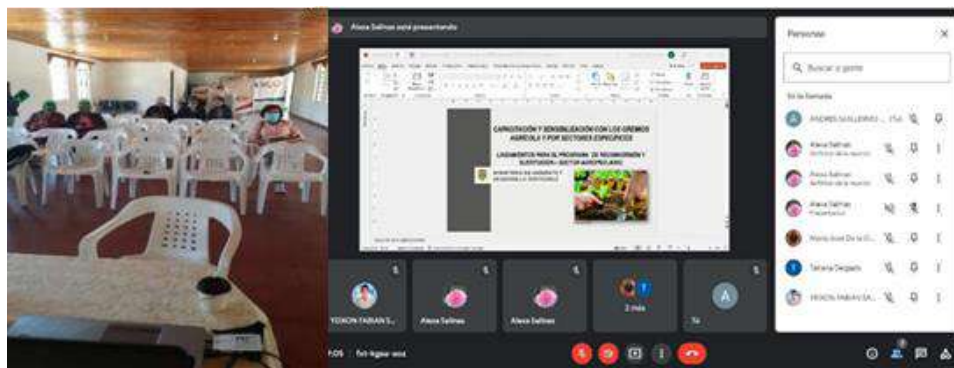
Alexa Salinas está presentando

CAPACITACIÓN Y SENSIBILIZACIÓN CON LOS GREMIOS AGRÍCOLA Y POR SECTORES ESPECÍFICOS

LINEAMIENTOS PARA EL PROGRAMA DE RECONVERSIÓN Y SUSTITUCIÓN - SECTOR AGROPECUARIO

MINISTERIO DE AMBIENTE Y DESARROLLO SOSTENIBLE

YEIXON FABIAN S...

Alexa Salinas

Alexa Salinas

2 más

Tú

Personas

Buscar a gente

En la llamada

ANDRES GUILLERMO ... (Tú)

Alexa Salinas
Anfitrión de la reunión

Alexa Salinas
Anfitrión de la reunión

Alexa Salinas
Presentación

María José De la O...

Tatiana Delgado

YEIXON FABIAN SA...

fvh-hgaw-woa